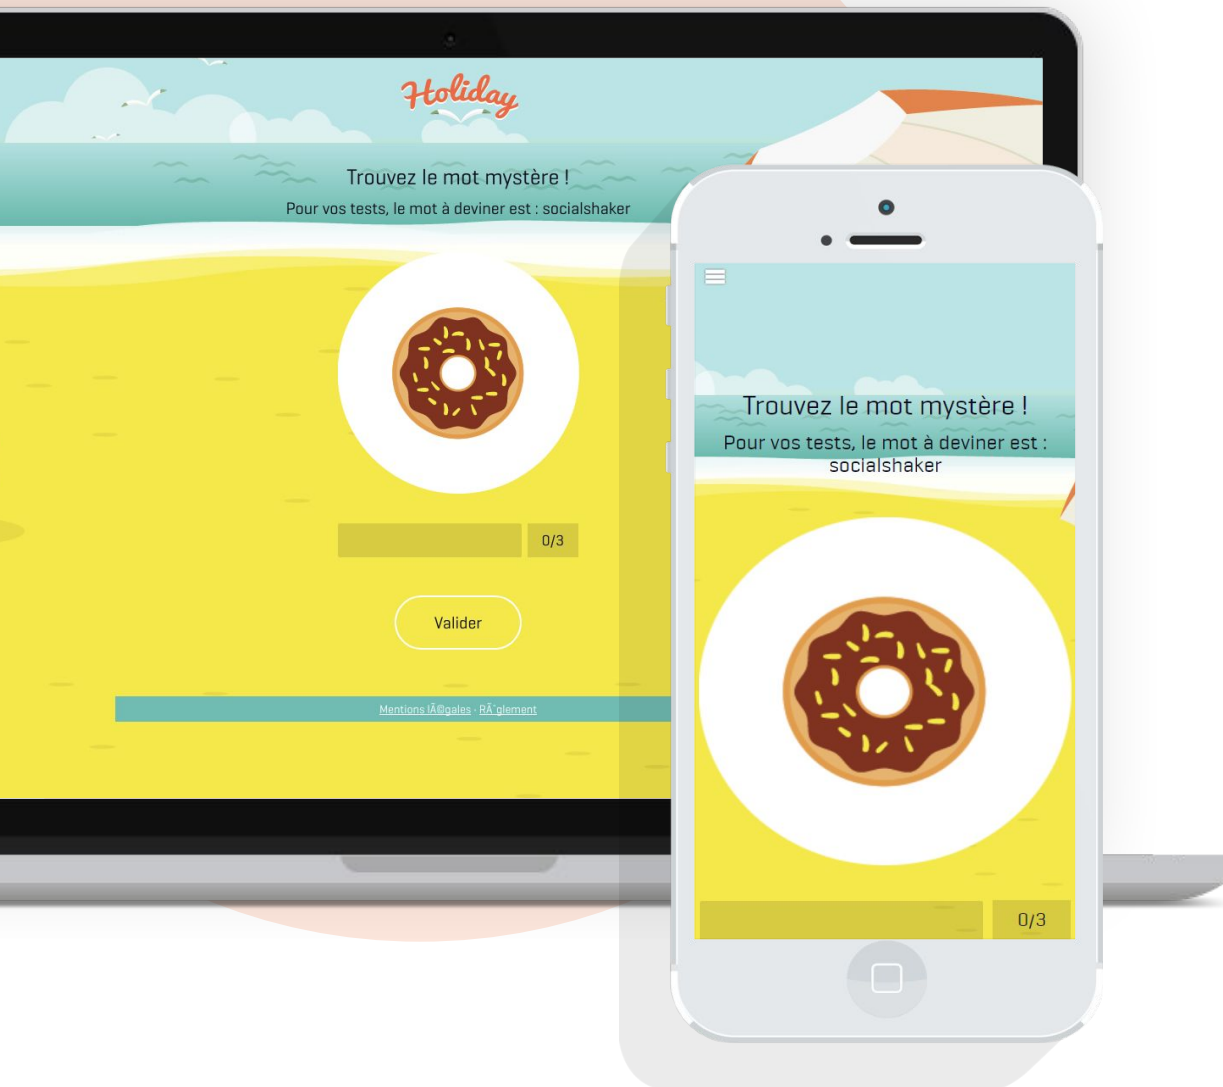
Holiday

Trouvez le mot mystère !

Pour vos tests, le mot à deviner est : socialshaker

0/3

Valider

Mentions lÃ©gales - RÃ¨glement

Trouvez le mot mystère !

Pour vos tests, le mot à deviner est : socialshaker

0/3